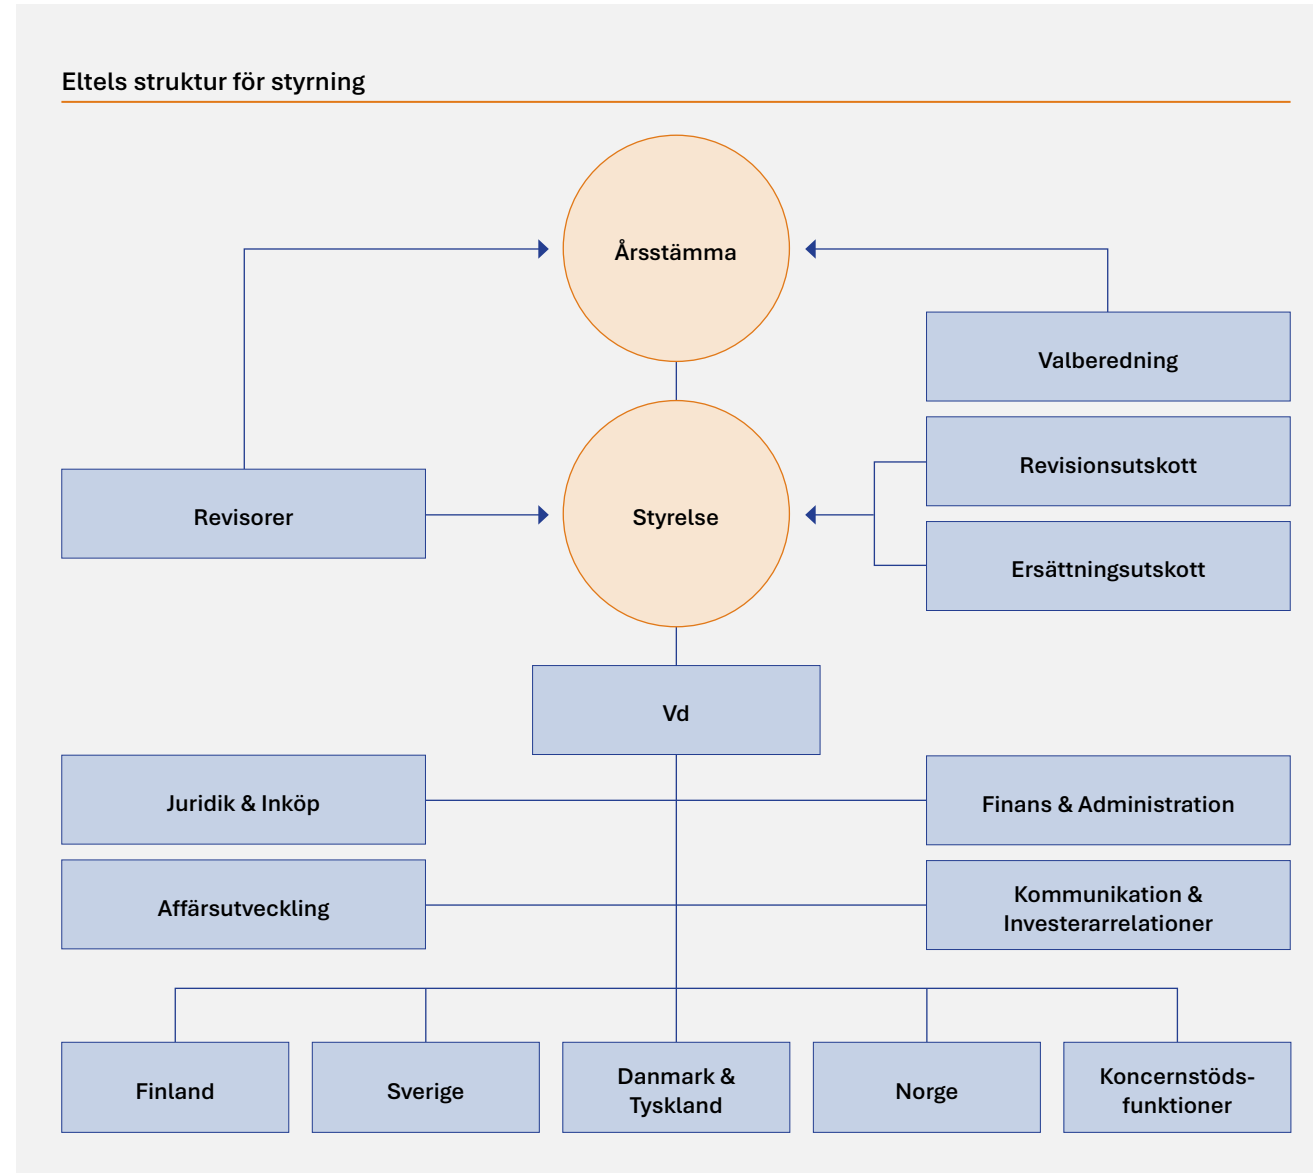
Eltels struktur för styrning

Årsstämma

Valberedning

Revisorer

Styrelse

Revisionsutskott

Ersättningsutskott

Vd

Juridik & Inköp

Finans & Administration

Affärsutveckling

Kommunikation & Investerarrelationer

Finland

Sverige

Danmark & Tyskland

Norge

Koncernstödsfunktioner